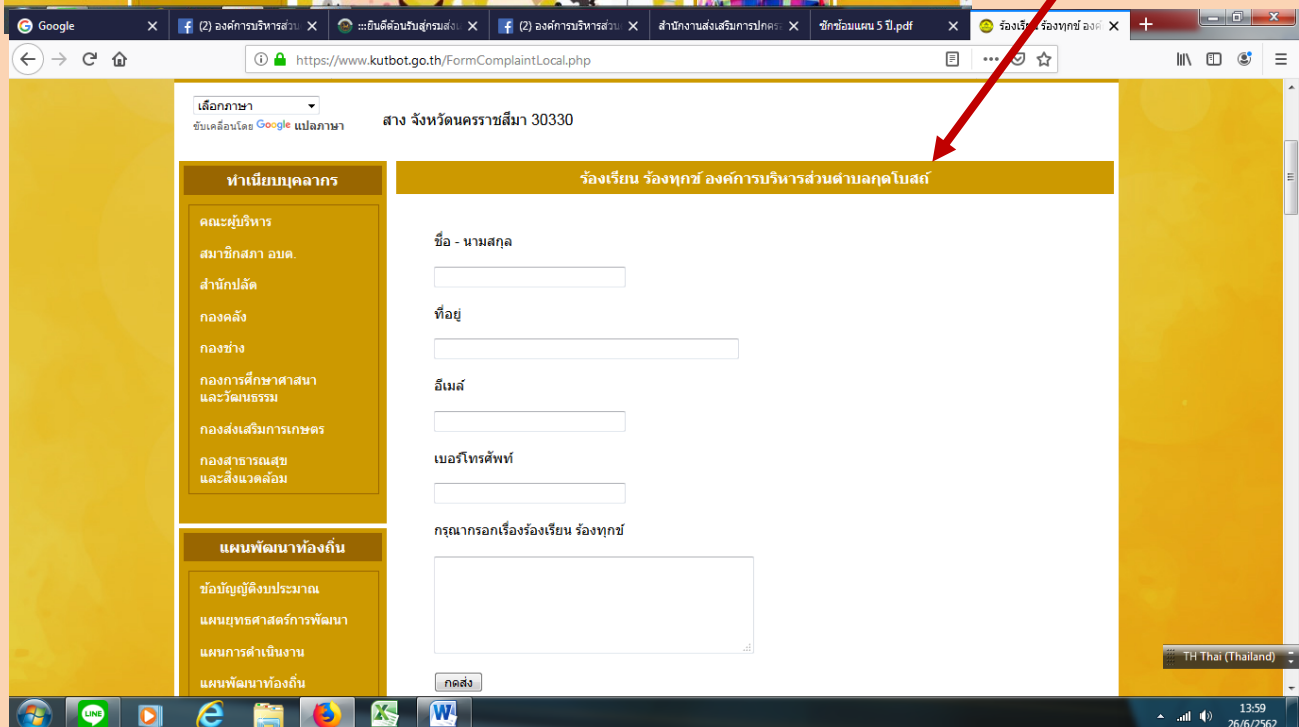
Google
(2) องค์การบริหารส่วน
:::ยินดีต้อนรับสู่กรมส่งเ
(2) องค์การบริหารส่วน
สำนักงานส่งเสริมการปกคร
ซักซ้อมแผน 5 ปี.pdf
ร้องเรียน ร้องทุกข์ องค์

https://www.kutbot.go.th/FormComplaintLocal.php

เลือกภาษา
ขับเคลื่อนโดย Google แปลภาษา

สาง จังหวัดนครราชสีมา 30330

ทำเนียบบุคลากร
คณะผู้บริหาร
สมาชิกสภา อบต.
สำนักปลัด
กองคลัง
กองช่าง
กองการศึกษาศาสนาและวัฒนธรรม
กองส่งเสริมการเกษตร
กองสาธารณสุขและสิ่งแวดล้อม

แผนพัฒนาท้องถิ่น
ข้อบัญญัติงบประมาณ
แผนยุทธศาสตร์การพัฒนา
แผนการดำเนินงาน
แผนพัฒนาท้องถิ่น

ร้องเรียน ร้องทุกข์ องค์การบริหารส่วนตำบลกุดโบสถ์

ชื่อ - นามสกุล

ที่อยู่

อีเมล์

เบอร์โทรศัพท์

กรุณากรอกเรื่องร้องเรียน ร้องทุกข์

กดส่ง

TH Thai (Thailand)
13:59
26/6/2562